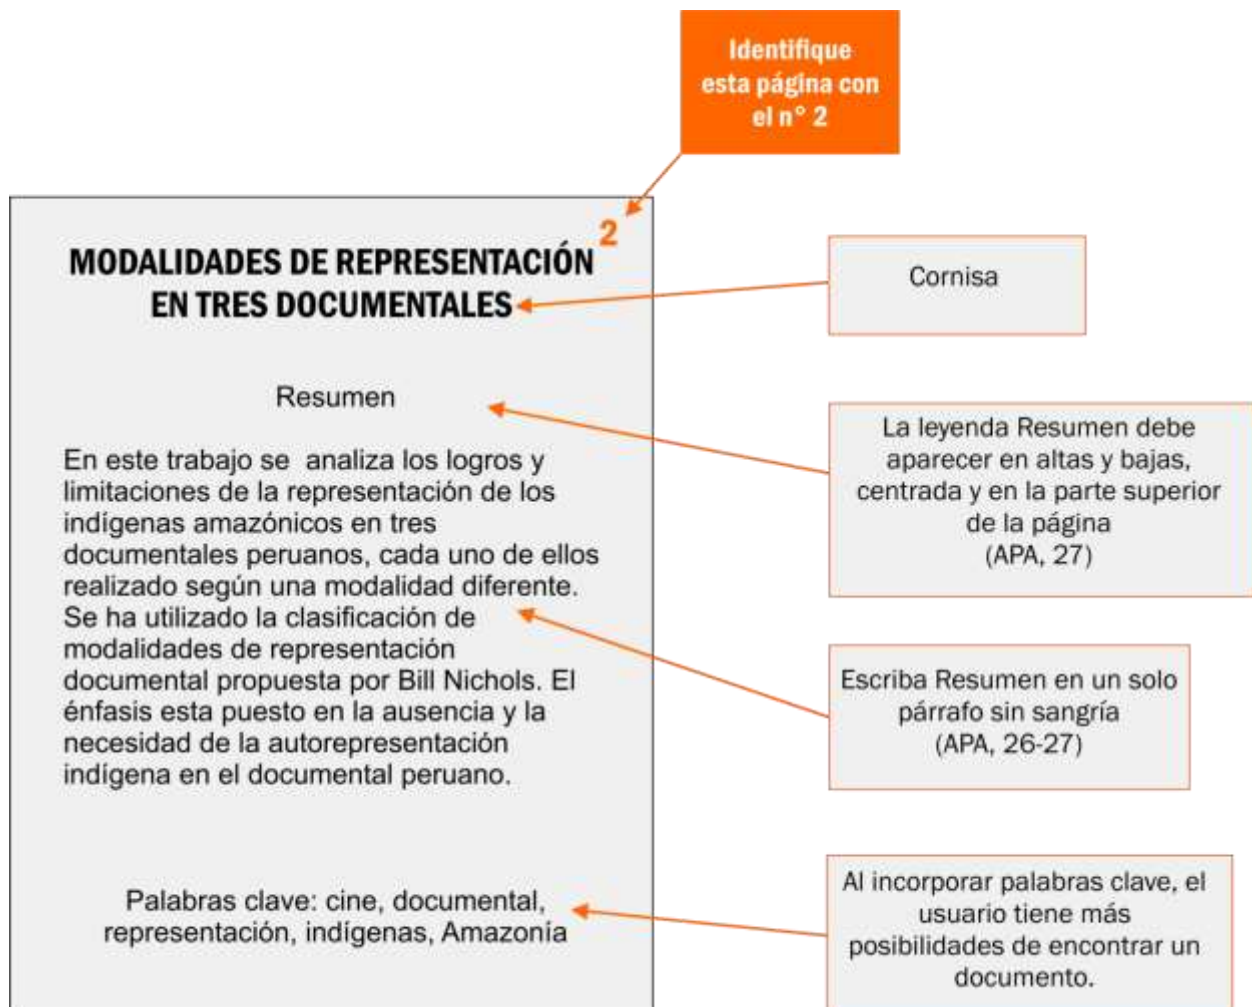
Identifique esta página con el n° 2

2

MODALIDADES DE REPRESENTACIÓN EN TRES DOCUMENTALES

Cornisa

Resumen

La leyenda Resumen debe aparecer en altas y bajas, centrada y en la parte superior de la página (APA, 27)

En este trabajo se analiza los logros y limitaciones de la representación de los indígenas amazónicos en tres documentales peruanos, cada uno de ellos realizado según una modalidad diferente. Se ha utilizado la clasificación de modalidades de representación documental propuesta por Bill Nichols. El énfasis esta puesto en la ausencia y la necesidad de la autorepresentación indígena en el documental peruano.

Escriba Resumen en un solo párrafo sin sangría (APA, 26-27)

Palabras clave: cine, documental, representación, indígenas, Amazonía

Al incorporar palabras clave, el usuario tiene más posibilidades de encontrar un documento.